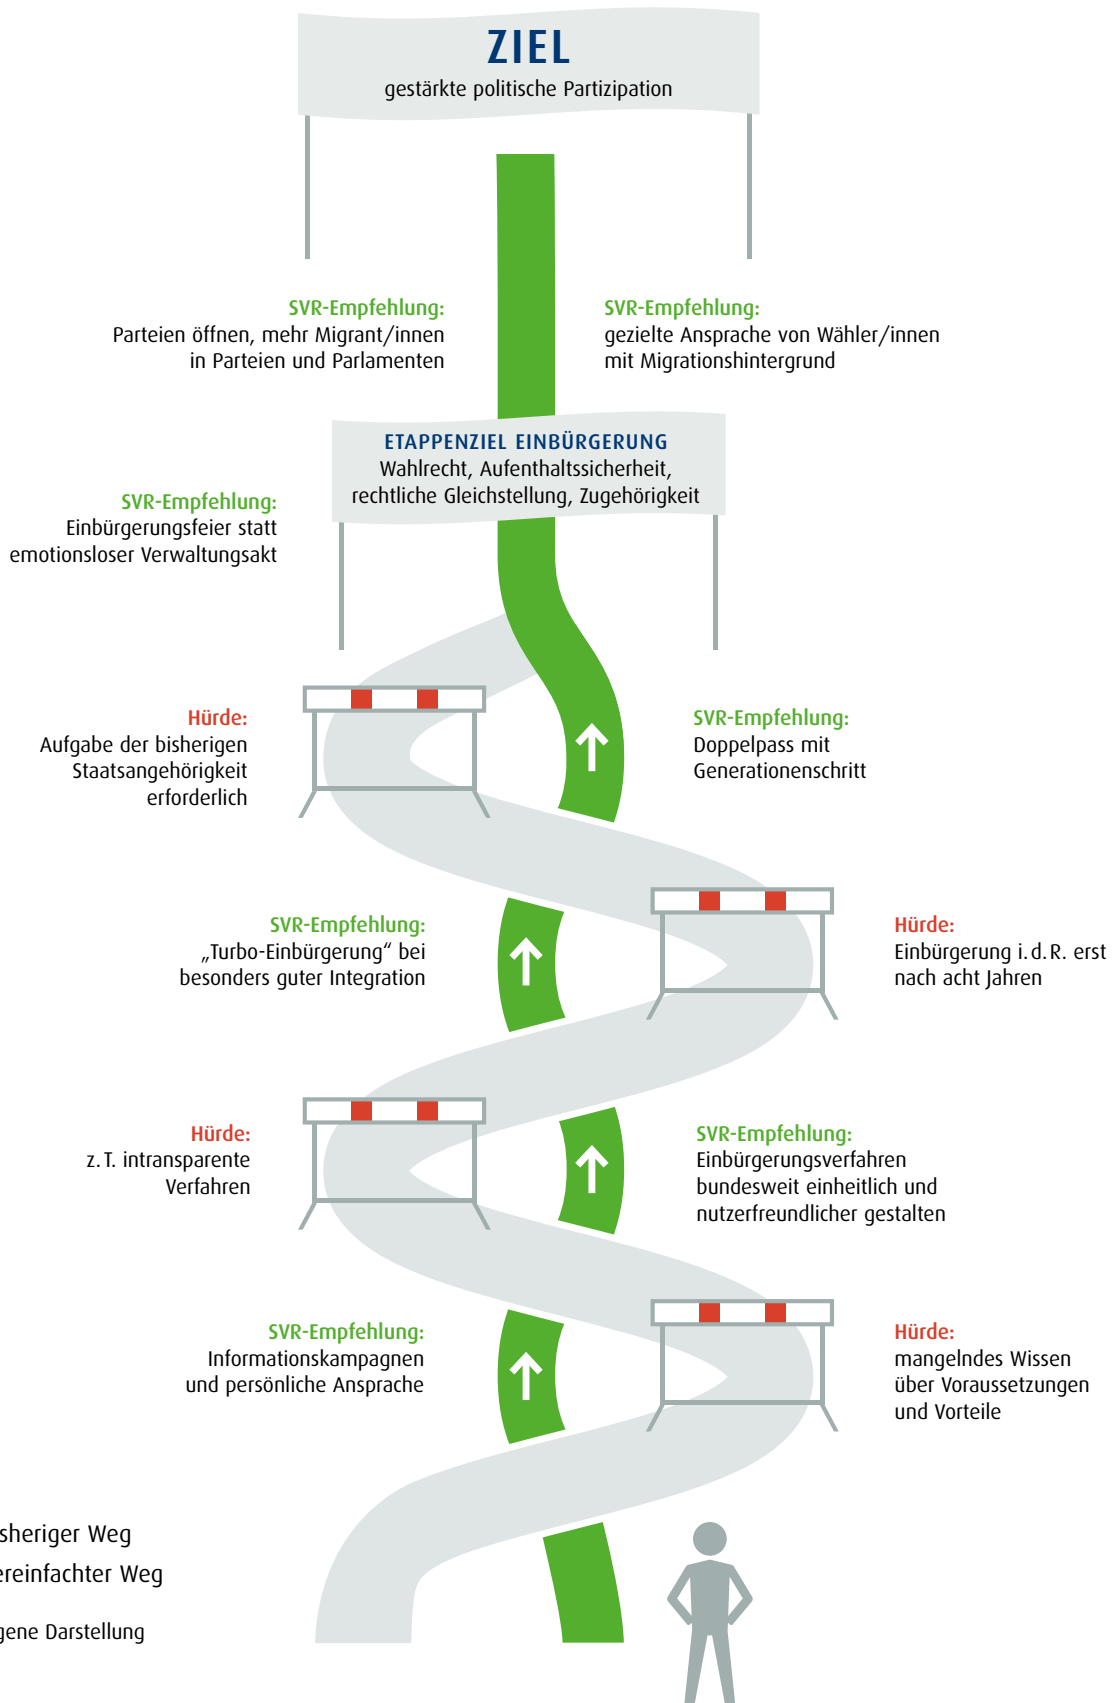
ZIEL
gestärkte politische Partizipation

SVR-Empfehlung:
Parteien öffnen, mehr Migrant/innen in Parteien und Parlamenten

SVR-Empfehlung:
gezielte Ansprache von Wähler/innen mit Migrationshintergrund

ETAPPENZIEL EINBÜRGERUNG
Wahlrecht, Aufenthaltssicherheit, rechtliche Gleichstellung, Zugehörigkeit

SVR-Empfehlung:
Einbürgerungsfeier statt emotionsloser Verwaltungsakt

Hürde:
Aufgabe der bisherigen Staatsangehörigkeit erforderlich

SVR-Empfehlung:
Doppelpass mit Generationenschritt

SVR-Empfehlung:
„Turbo-Einbürgerung“ bei besonders guter Integration

Hürde:
Einbürgerung i. d. R. erst nach acht Jahren

Hürde:
z. T. intransparente Verfahren

SVR-Empfehlung:
Einbürgerungsverfahren bundesweit einheitlich und nutzerfreundlicher gestalten

SVR-Empfehlung:
Informationskampagnen und persönliche Ansprache

Hürde:
mangelndes Wissen über Voraussetzungen und Vorteile

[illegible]sheriger Weg
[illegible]ereinfachter Weg

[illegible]gene Darstellung